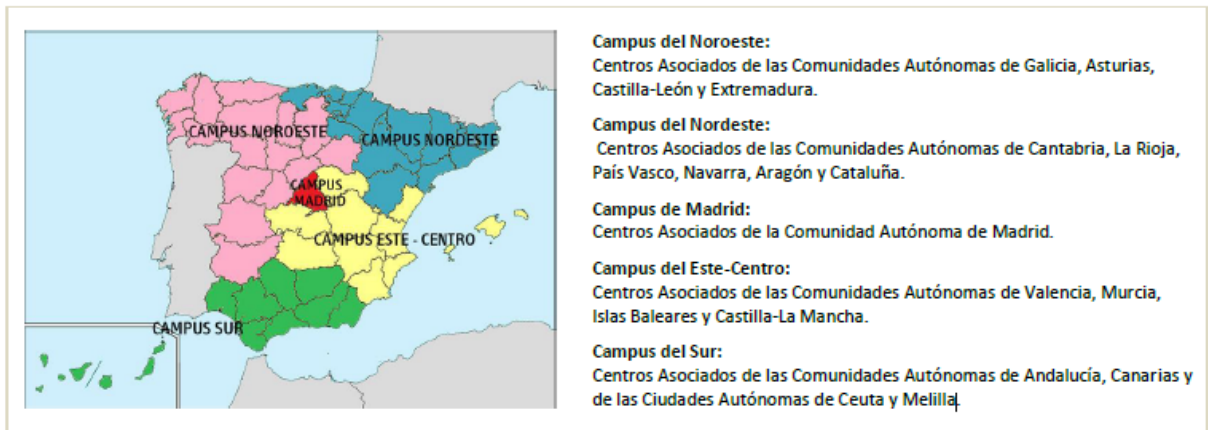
CAMPUS NOROESTE
CAMPUS NORDESTE
CAMPUS MADRID
CAMPUS ESTE - CENTRO
CAMPUS SUR

**Campus del Noroeste:**
Centros Asociados de las Comunidades Autónomas de Galicia, Asturias, Castilla-León y Extremadura.

**Campus del Nordeste:**
Centros Asociados de las Comunidades Autónomas de Cantabria, La Rioja, País Vasco, Navarra, Aragón y Cataluña.

**Campus de Madrid:**
Centros Asociados de la Comunidad Autónoma de Madrid.

**Campus del Este-Centro:**
Centros Asociados de las Comunidades Autónomas de Valencia, Murcia, Islas Baleares y Castilla-La Mancha.

**Campus del Sur:**
Centros Asociados de las Comunidades Autónomas de Andalucía, Canarias y de las Ciudades Autónomas de Ceuta y Melilla.